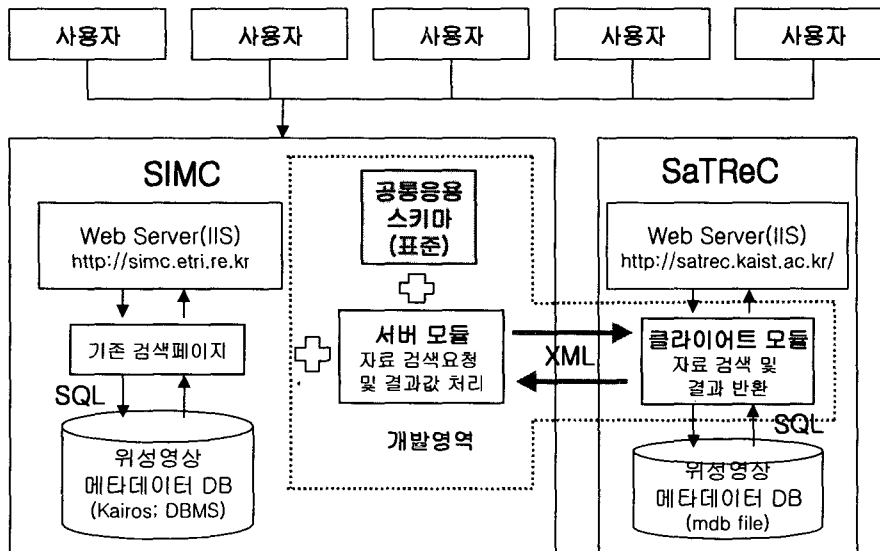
사용자

사용자

사용자

사용자

사용자

SIMC

Web Server(IIS)
http://simc.etri.re.kr

기존 검색페이지

SQL

위성영상
메타데이터 DB
(Kairos; DBMS)

공통응용
스키마
(표준)

서버 모듈
자료 검색요청
및 결과값 처리

개발영역

XML

SaTReC

Web Server(IIS)
http://satrec.kaist.ac.kr/

클라이언트 모듈
자료 검색 및
결과 반환

SQL

위성영상
메타데이터 DB
(mdb file)